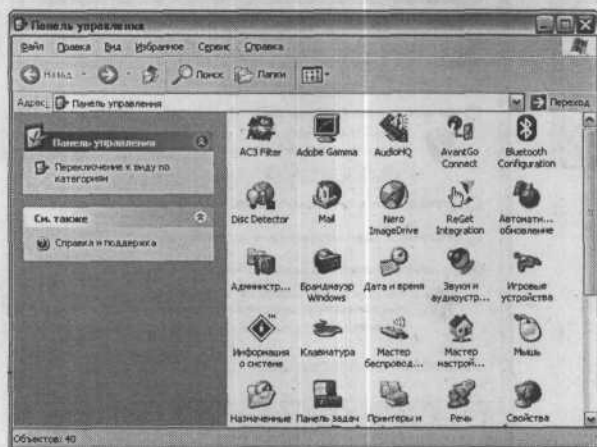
Панель управления

Файл Правка Вид Избранное Сервис Справка

Назад Поиск Папки

Адрес: Панель управления

Переход

Панель управления

Переключение к виду по категориям

См. также

Справка и поддержка

AC3 Filter
Adobe Gamma
AudioHQ
AvantGo Connect
Bluetooth Configuration
Disc Detector
Mail
Nero ImageDrive
ReGet Integration
Автомати... обновление
Админстр...
Брандмауэр Windows
Дата и время
Звуки и аудиоустр...
Игровые устройства
Информация о системе
Клавиатура
Мастер беспровод...
Мастер настрой...
Мышь
Назначенные
Панель задач
Принтеры и
Речь
Свойства

Объектов: 40